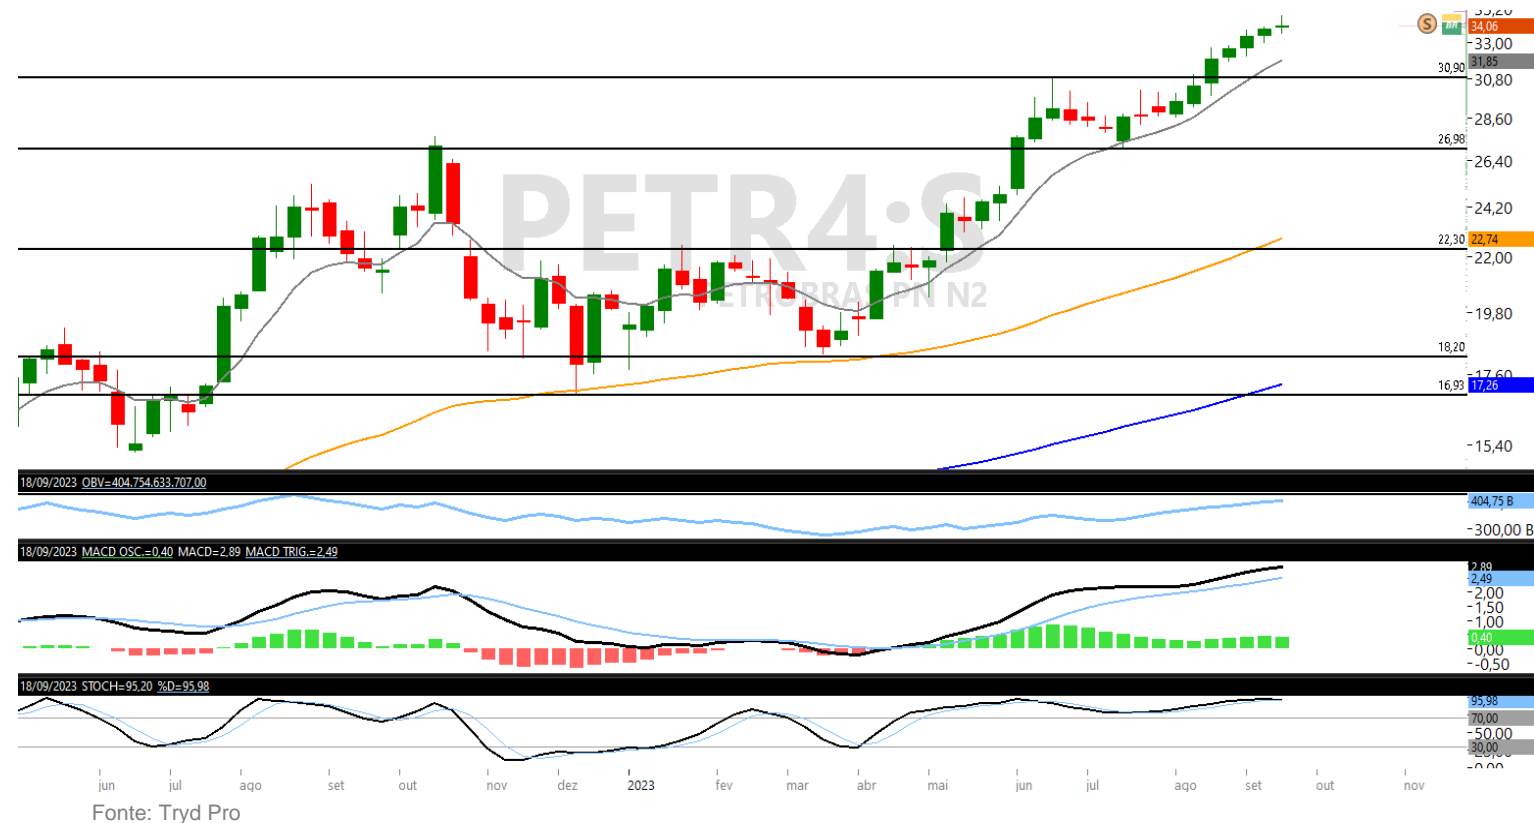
PETR4:S
PETROBRAS PN N2

35,20
34,06
33,00
31,85
30,90
30,80
28,60
26,98
26,40
24,20
22,30
22,74
22,00
19,80
18,20
17,60
16,93
17,26
15,40

18/09/2023 OBV=404.754.633.707,00
404,75 B
300,00 B

18/09/2023 MACD OSC.=0,40 MACD=2,89 MACD TRIG.=2,49
2,89
2,49
2,00
1,50
1,00
0,40
0,00
-0,50

18/09/2023 STOCH=95,20 %D=95,98
95,98
70,00
50,00
30,00
0,00

jun jul ago set out nov dez 2023 fev mar abr mai jun jul ago set out nov

Fonte: Tryd Pro